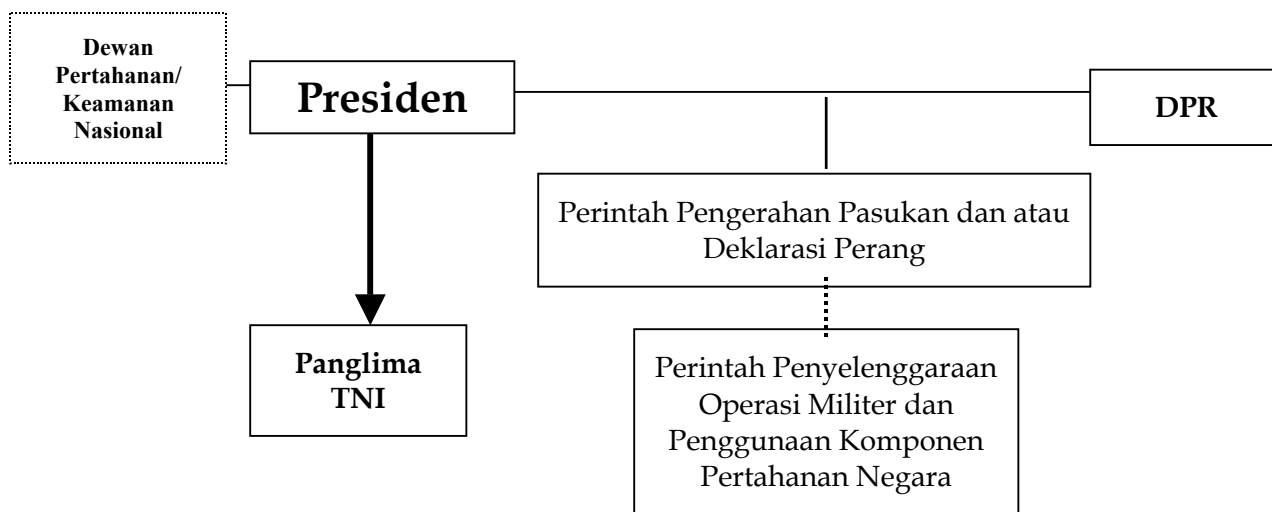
Dewan Pertahanan/ Keamanan Nasional

Presiden

DPR

Perintah Pengerahan Pasukan dan atau Deklarasi Perang

Panglima TNI

Perintah Penyelenggaraan Operasi Militer dan Penggunaan Komponen Pertahanan Negara